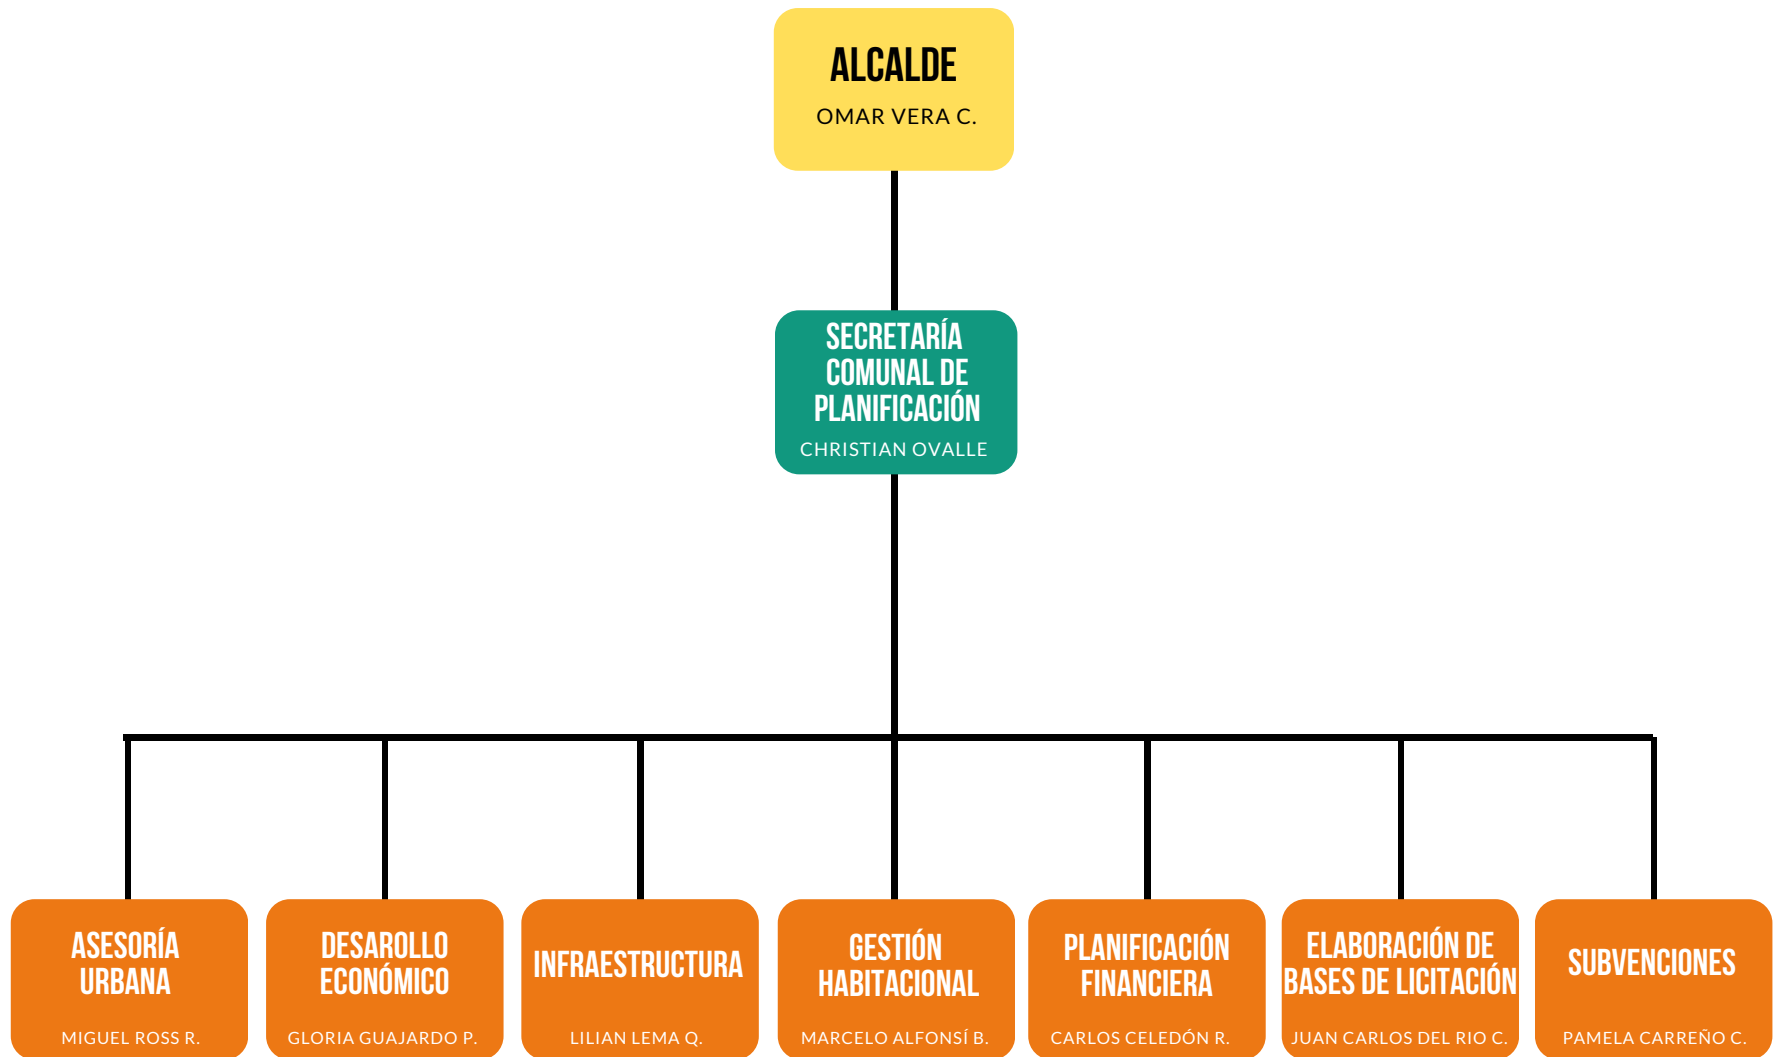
ALCALDE
OMAR VERA C.

SECRETARÍA COMUNAL DE PLANIFICACIÓN
CHRISTIAN OVALLE

ASESORÍA URBANA
MIGUEL ROSS R.

DESAROLLO ECONÓMICO
GLORIA GUAJARDO P.

INFRAESTRUCTURA
LILIAN LEMA Q.

GESTIÓN HABITACIONAL
MARCELO ALFONSÍ B.

PLANIFICACIÓN FINANCIERA
CARLOS CELEDÓN R.

ELABORACIÓN DE BASES DE LICITACIÓN
JUAN CARLOS DEL RIO C.

SUBVENCIONES
PAMELA CARREÑO C.